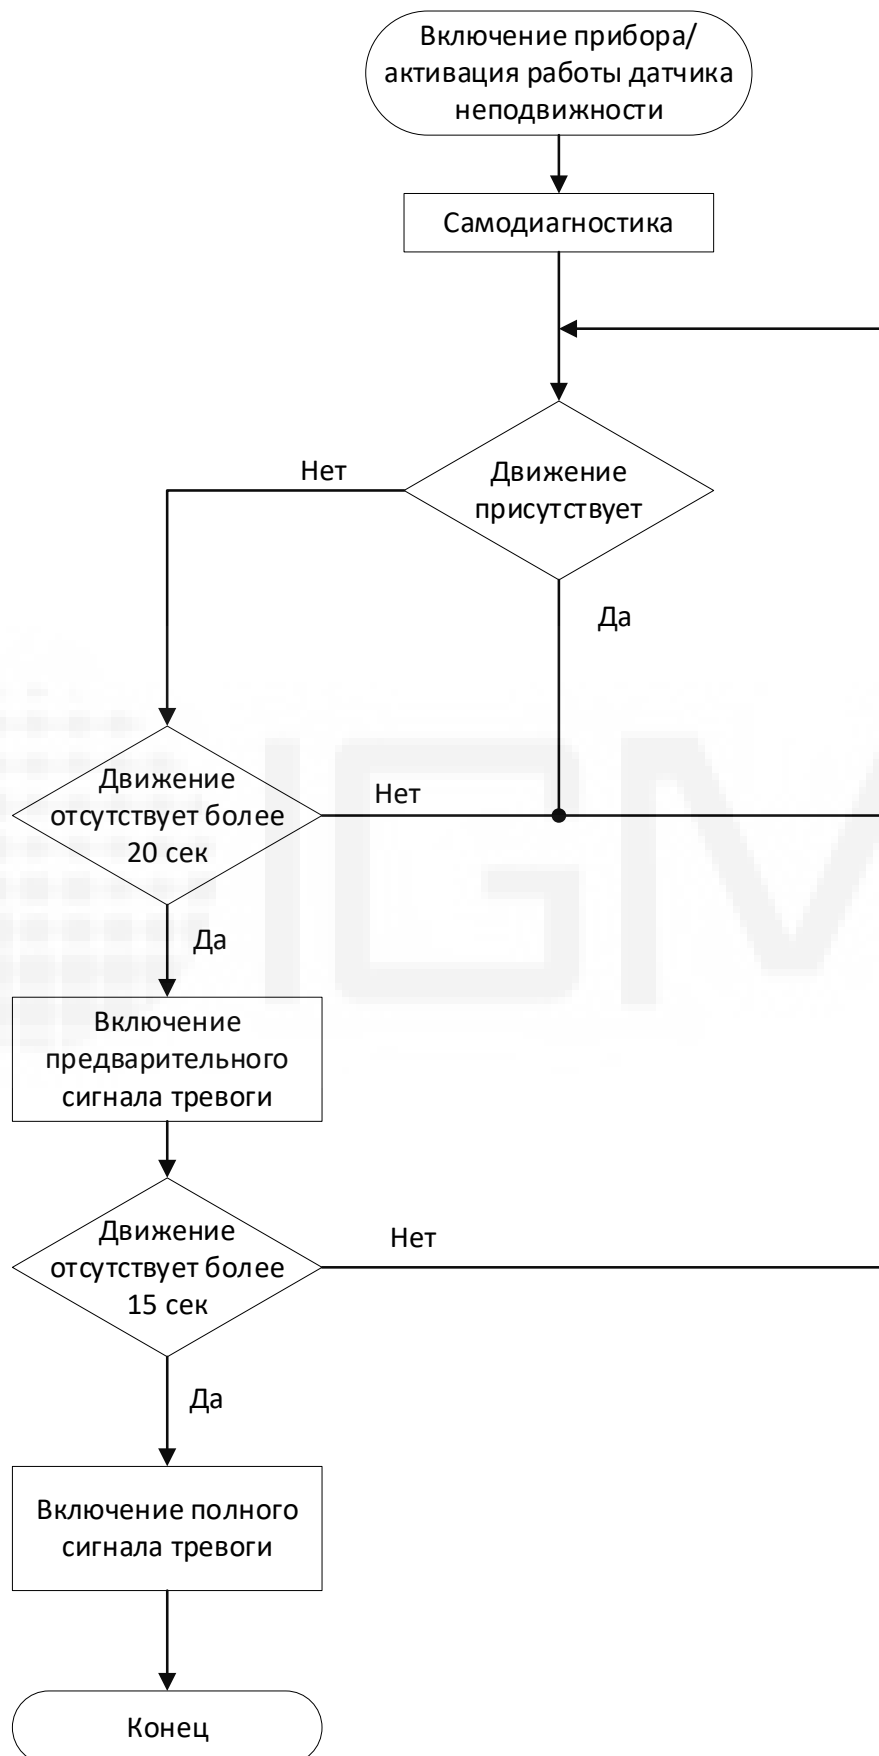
Включение прибора/ активация работы датчика неподвижности

Самодиагностика

Движение присутствует

Нет

Да

Движение отсутствует более 20 сек

Нет

Да

Включение предварительного сигнала тревоги

Движение отсутствует более 15 сек

Нет

Да

Включение полного сигнала тревоги

Конец